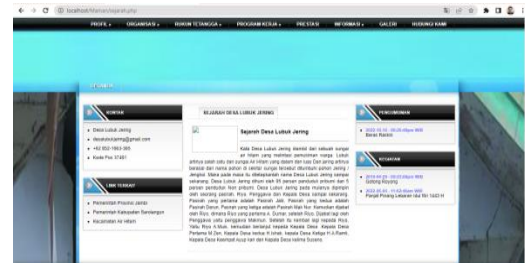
localhost/Manual/sejarah.php

PROFIL | ORGANISASI | HUKUM TETANGGA | PROGRAM KERJA | PRESTASI | INFORMASI | GALERI | HUBUNGI KAMI

KONTAK

- Desa Lubuk Jering
- desalubukjering@gmail.com
- +62 852-1953-365
- Kode Pos 37461

LINK TERKAIT

- Pemerintah Provinsi Jambi
- Pemerintah Kabupaten Sarolangun
- Kecamatan Air Hitam

SEJARAH DESA LUBUK JERING

Sejarah Desa Lubuk Jering

Kata Desa Lubuk Jering diambil dari sebuah sungai air hitam yang memiliki pemukiman warga Lubuk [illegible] sungai Air Hitam yang dalam dan luas Dan jering artinya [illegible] Jering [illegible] Desa Lubuk Jering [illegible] Pasirah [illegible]

PENGUMUMAN

- 2022-10-15 - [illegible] Bersih Bersih

KEGIATAN

- 2019-06-29 - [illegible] Gotong Royong
- 2022-05-01 - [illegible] Penjat Pinang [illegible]